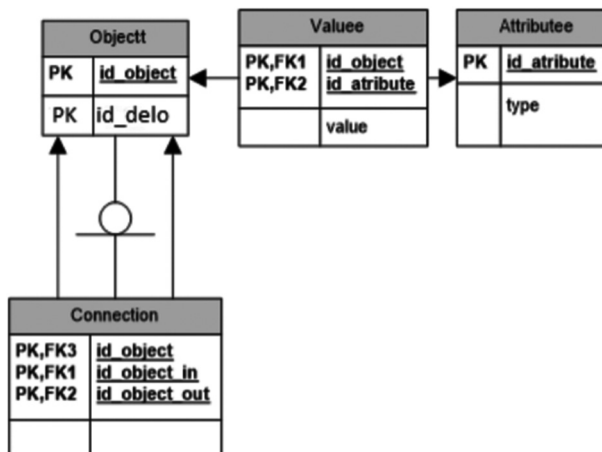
Objectt

| PK | id_object |
|---|---|
| PK | id_delo |

Valuee

| PK,FK1<br>PK,FK2 | id_object<br>id_atribute |
|---|---|
| | value |

Attributee

| PK | id_atribute |
|---|---|
| | type |

Connection

| PK,FK3<br>PK,FK1<br>PK,FK2 | id_object<br>id_object_in<br>id_object_out |
|---|---|
| | |